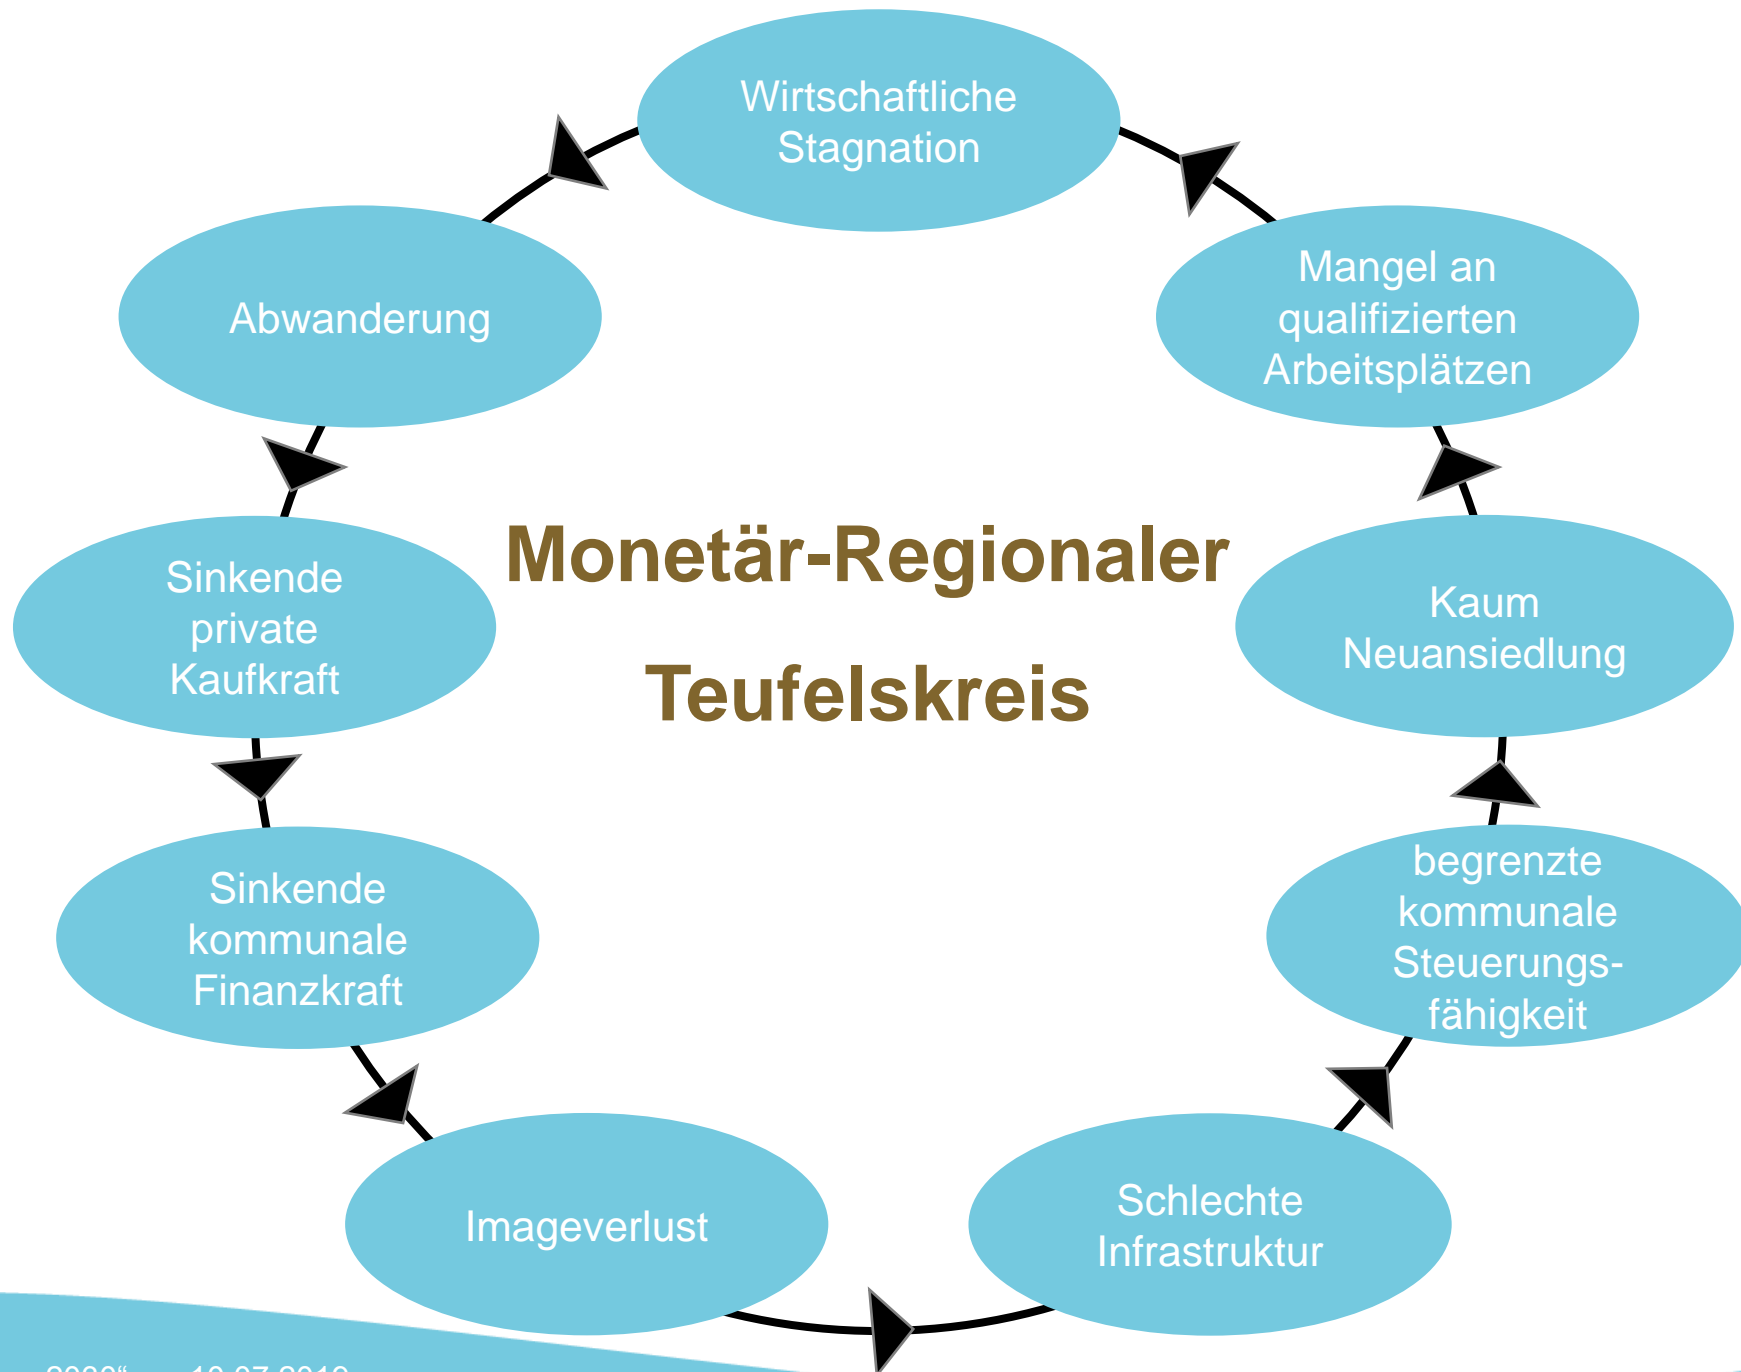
Wirtschaftliche Stagnation

Mangel an qualifizierten Arbeitsplätzen

Kaum Neuansiedlung

begrenzte kommunale Steuerungsfähigkeit

Schlechte Infrastruktur

Imageverlust

Sinkende kommunale Finanzkraft

Sinkende private Kaufkraft

Abwanderung

Monetär-Regionaler Teufelskreis

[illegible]